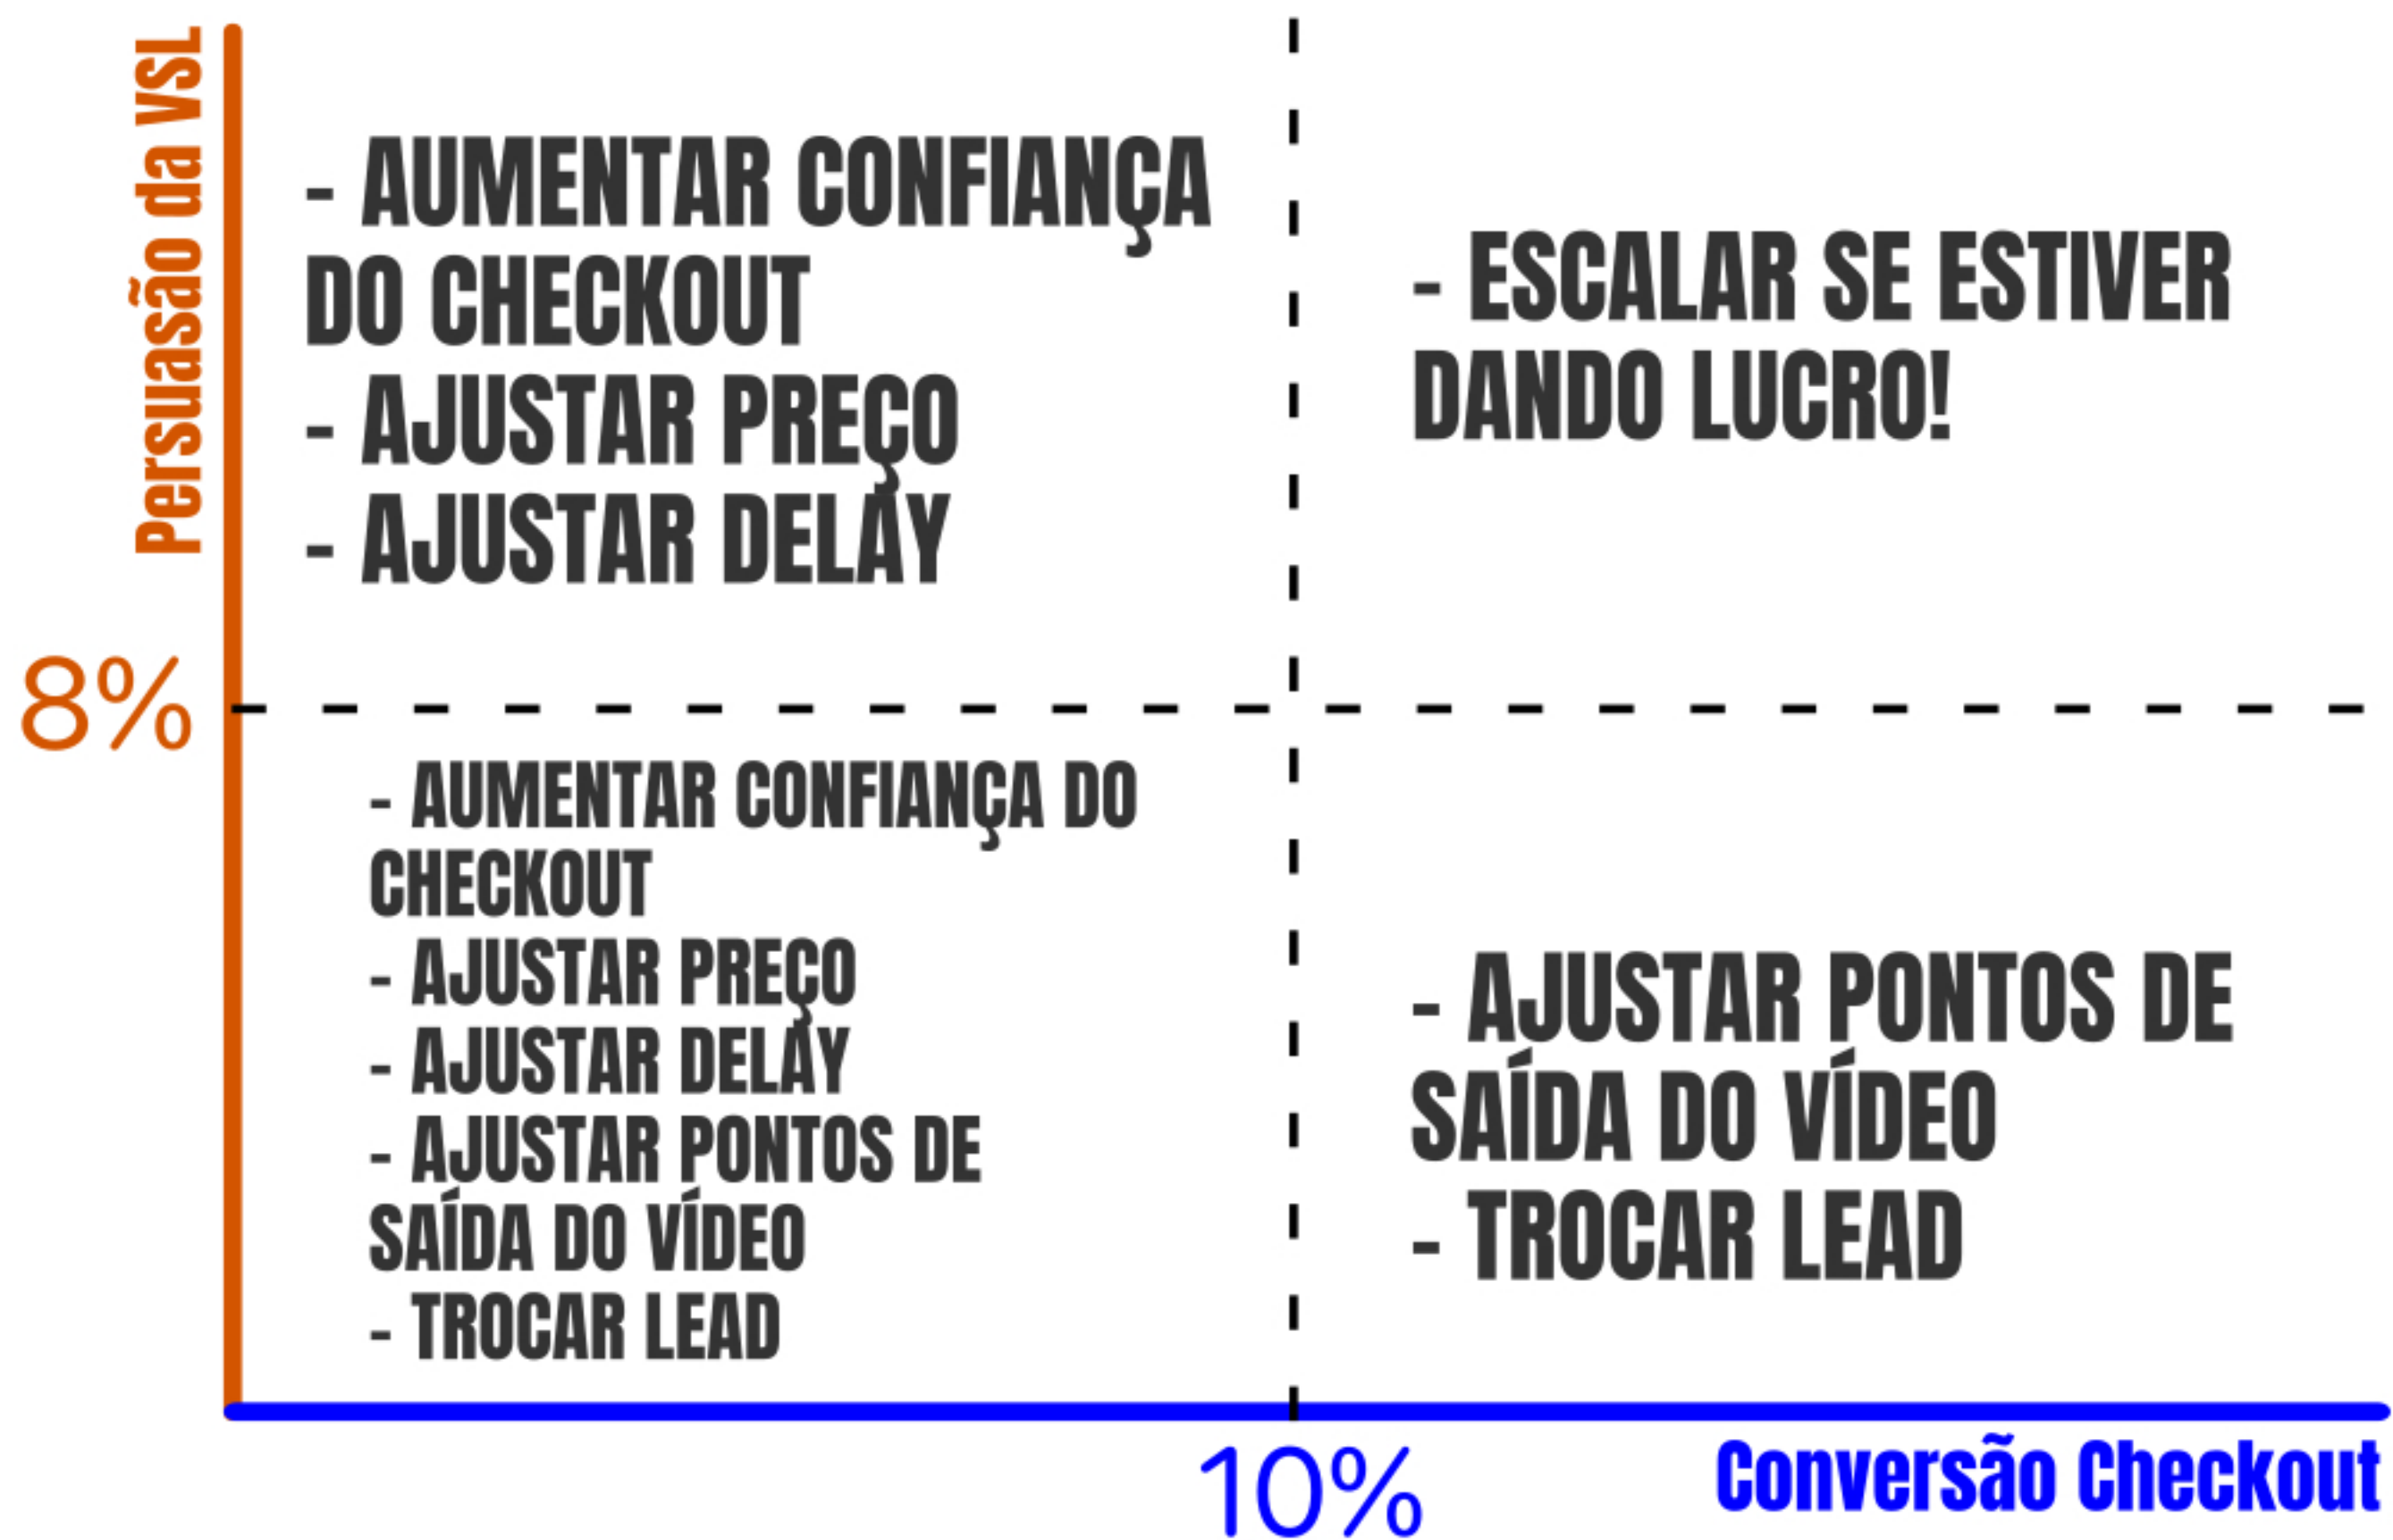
Persuasão da VSL

- AUMENTAR CONFIANÇA DO CHECKOUT
- AJUSTAR PREÇO
- AJUSTAR DELAY

- ESCALAR SE ESTIVER DANDO LUCRO!

8%

- AUMENTAR CONFIANÇA DO CHECKOUT
- AJUSTAR PREÇO
- AJUSTAR DELAY
- AJUSTAR PONTOS DE SAÍDA DO VÍDEO
- TROCAR LEAD

- AJUSTAR PONTOS DE SAÍDA DO VÍDEO
- TROCAR LEAD

10%

Conversão Checkout